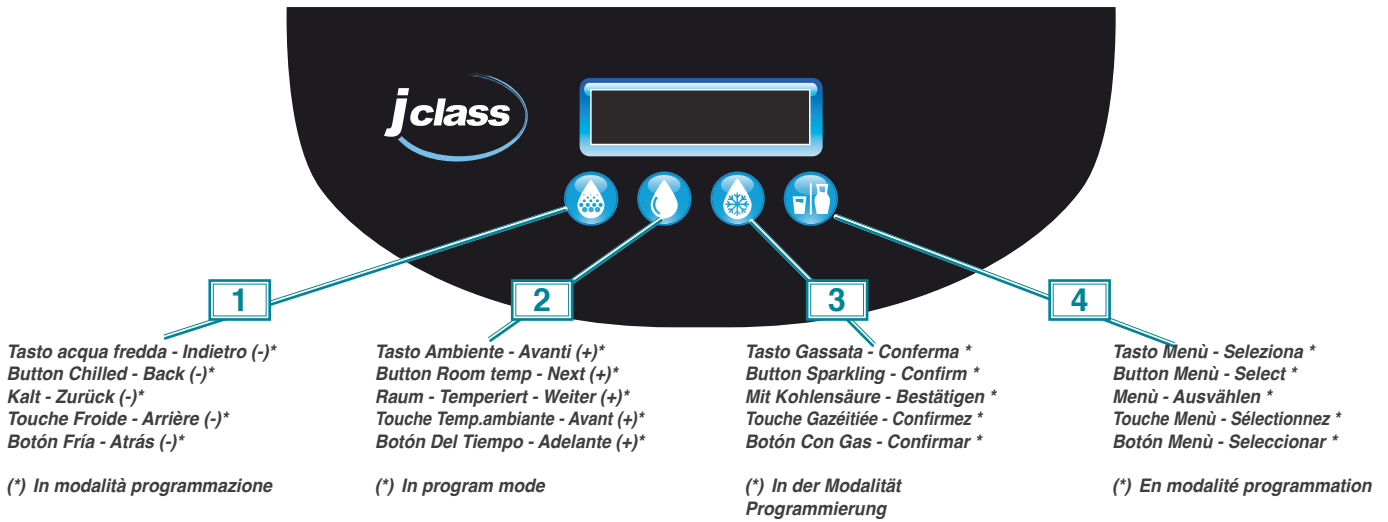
jclass

1

Tasto acqua fredda - Indietro (-)*
Button Chilled - Back (-)*
Kalt - Zurück (-)*
Touche Froide - Arrière (-)*
Botón Fría - Atrás (-)*

(*) In modalità programmazione

2

Tasto Ambiente - Avanti (+)*
Button Room temp - Next (+)*
Raum - Temperiert - Weiter (+)*
Touche Temp.ambiante - Avant (+)*
Botón Del Tiempo - Adelante (+)*

(*) In program mode

3

Tasto Gassata - Conferma *
Button Sparkling - Confirm *
Mit Kohlensäure - Bestätigen *
Touche Gazéitiée - Confirmez *
Botón Con Gas - Confirmar *

(*) In der Modalität Programmierung

4

Tasto Menù - Seleziona *
Button Menù - Select *
Menù - Ausvählen *
Touche Menù - Sélectionnez *
Botón Menù - Seleccionar *

(*) En modalité programmation